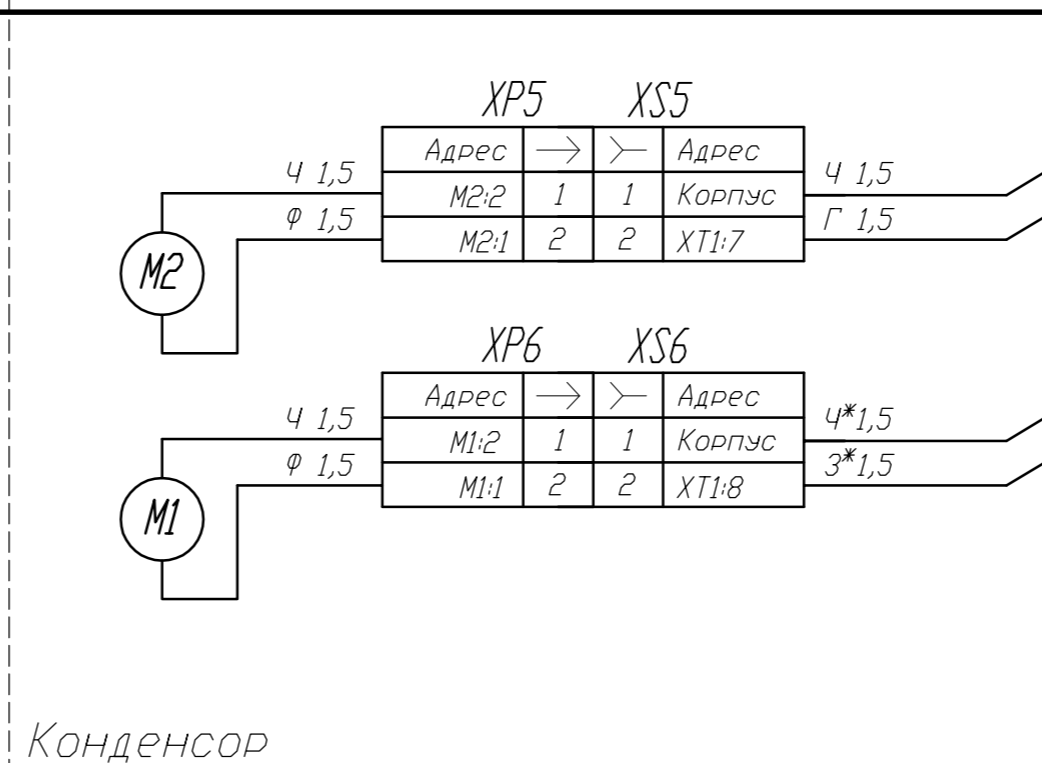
XP5 XS5

| Адрес | $\rightarrow$ | $\succ$ | Адрес |
|---|---|---|---|
| M2:2 | 1 | 1 | Корпус |
| M2:1 | 2 | 2 | XT1:7 |

Ч 1,5
Ф 1,5
M2
Ч 1,5
Г 1,5

XP6 XS6

| Адрес | $\rightarrow$ | $\succ$ | Адрес |
|---|---|---|---|
| M1:2 | 1 | 1 | Корпус |
| M1:1 | 2 | 2 | XT1:8 |

Ч 1,5
Ф 1,5
M1
Ч*1,5
З*1,5

Конденсор